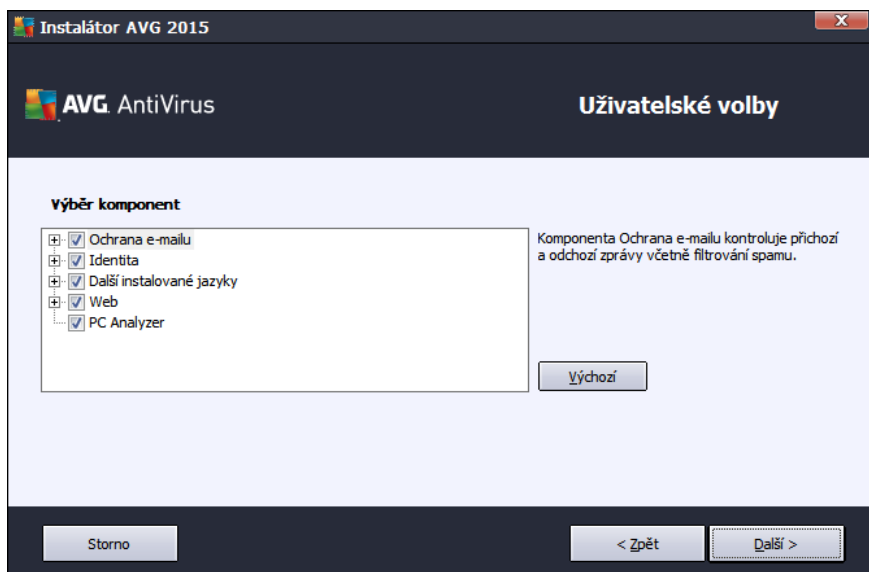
Instalátor AVG 2015

AVG. AntiVirus

Uživatelské volby

Výběr komponent

Ochrana e-mailu
Identita
Další instalované jazyky
Web
PC Analyzer

Komponenta Ochrana e-mailu kontroluje příchozí a odchozí zprávy včetně filtrování spamu.

Výchozí

Storno

< Zpět

Další >